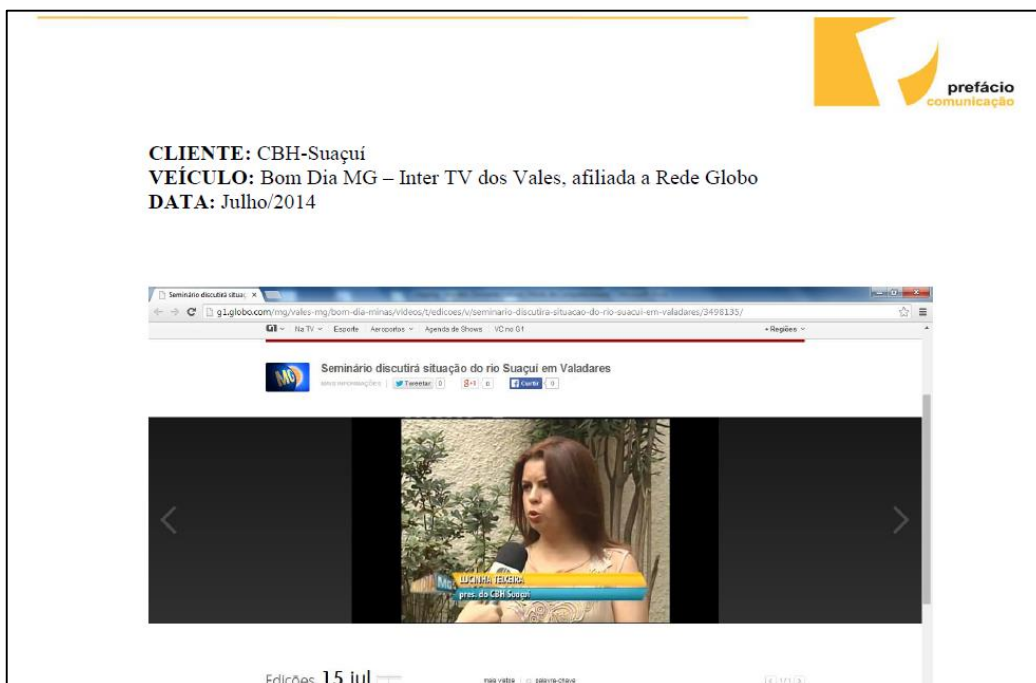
prefácio
comunicação

**CLIENTE:** CBH-Suaçuí
**VEÍCULO:** Bom Dia MG – Inter TV dos Vales, afiliada a Rede Globo
**DATA:** Julho/2014

Seminário discutirá situaç ×

g1.globo.com/mg/vales-mg/bom-dia-minas/videos/t/edicoes/v/seminario-discutira-situacao-do-rio-suacui-em-valadares/3498135/

G1 Na TV Esporte Aeroportos Agenda de Shows VC no G1 Regiões

Seminário discutirá situação do rio Suaçuí em Valadares

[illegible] Tweetar 0 8+1 0 Curtir 0

LUCINHA TEIXEIRA
pres. do CBH Suaçuí

Edições 15 jul

mais vistos palavra-chave